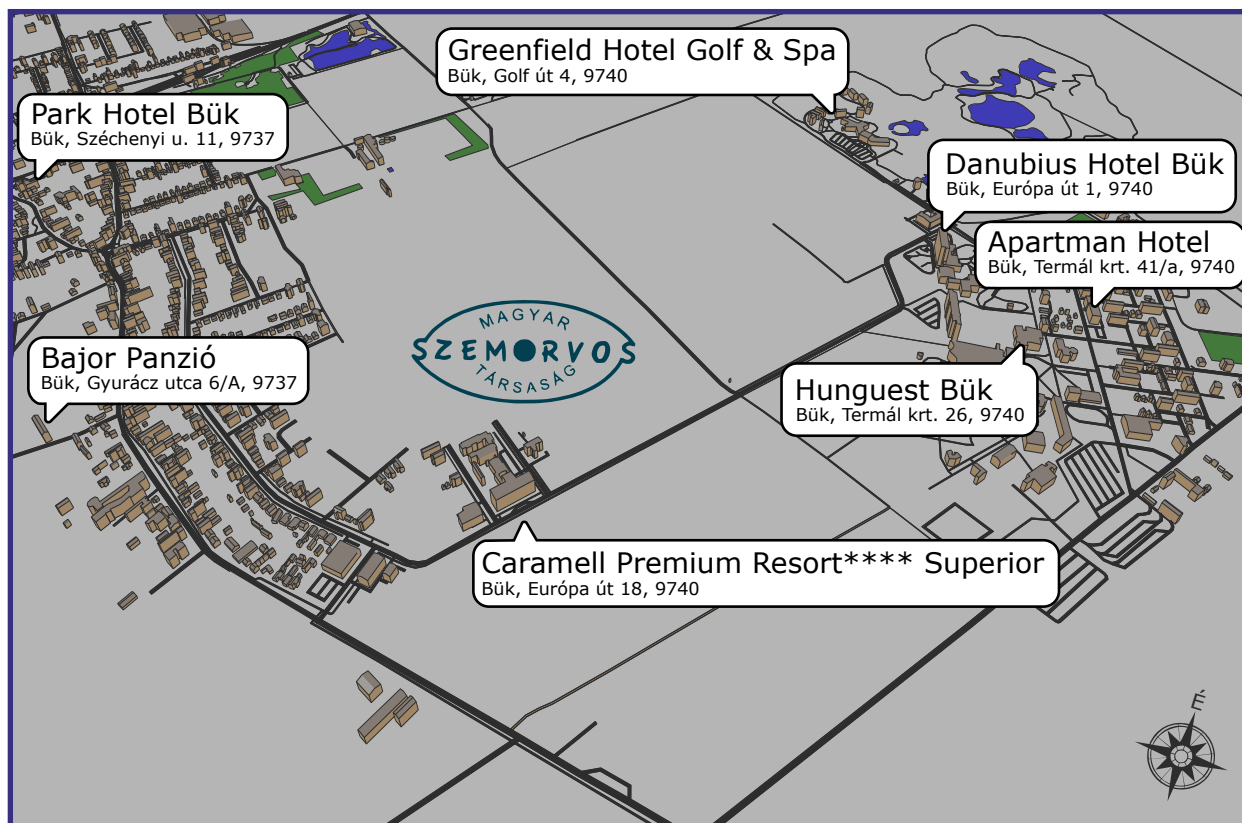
Greenfield Hotel Golf & Spa
Bük, Golf út 4, 9740

Park Hotel Bük
Bük, Széchenyi u. 11, 9737

Danubius Hotel Bük
Bük, Európa út 1, 9740

Apartman Hotel
Bük, Termál krt. 41/a, 9740

MAGYAR
SZEMORVOS
TÁRSASÁG

Bajor Panzió
Bük, Gyurácz utca 6/A, 9737

Hunguest Bük
Bük, Termál krt. 26, 9740

Caramell Premium Resort**** Superior
Bük, Európa út 18, 9740

É